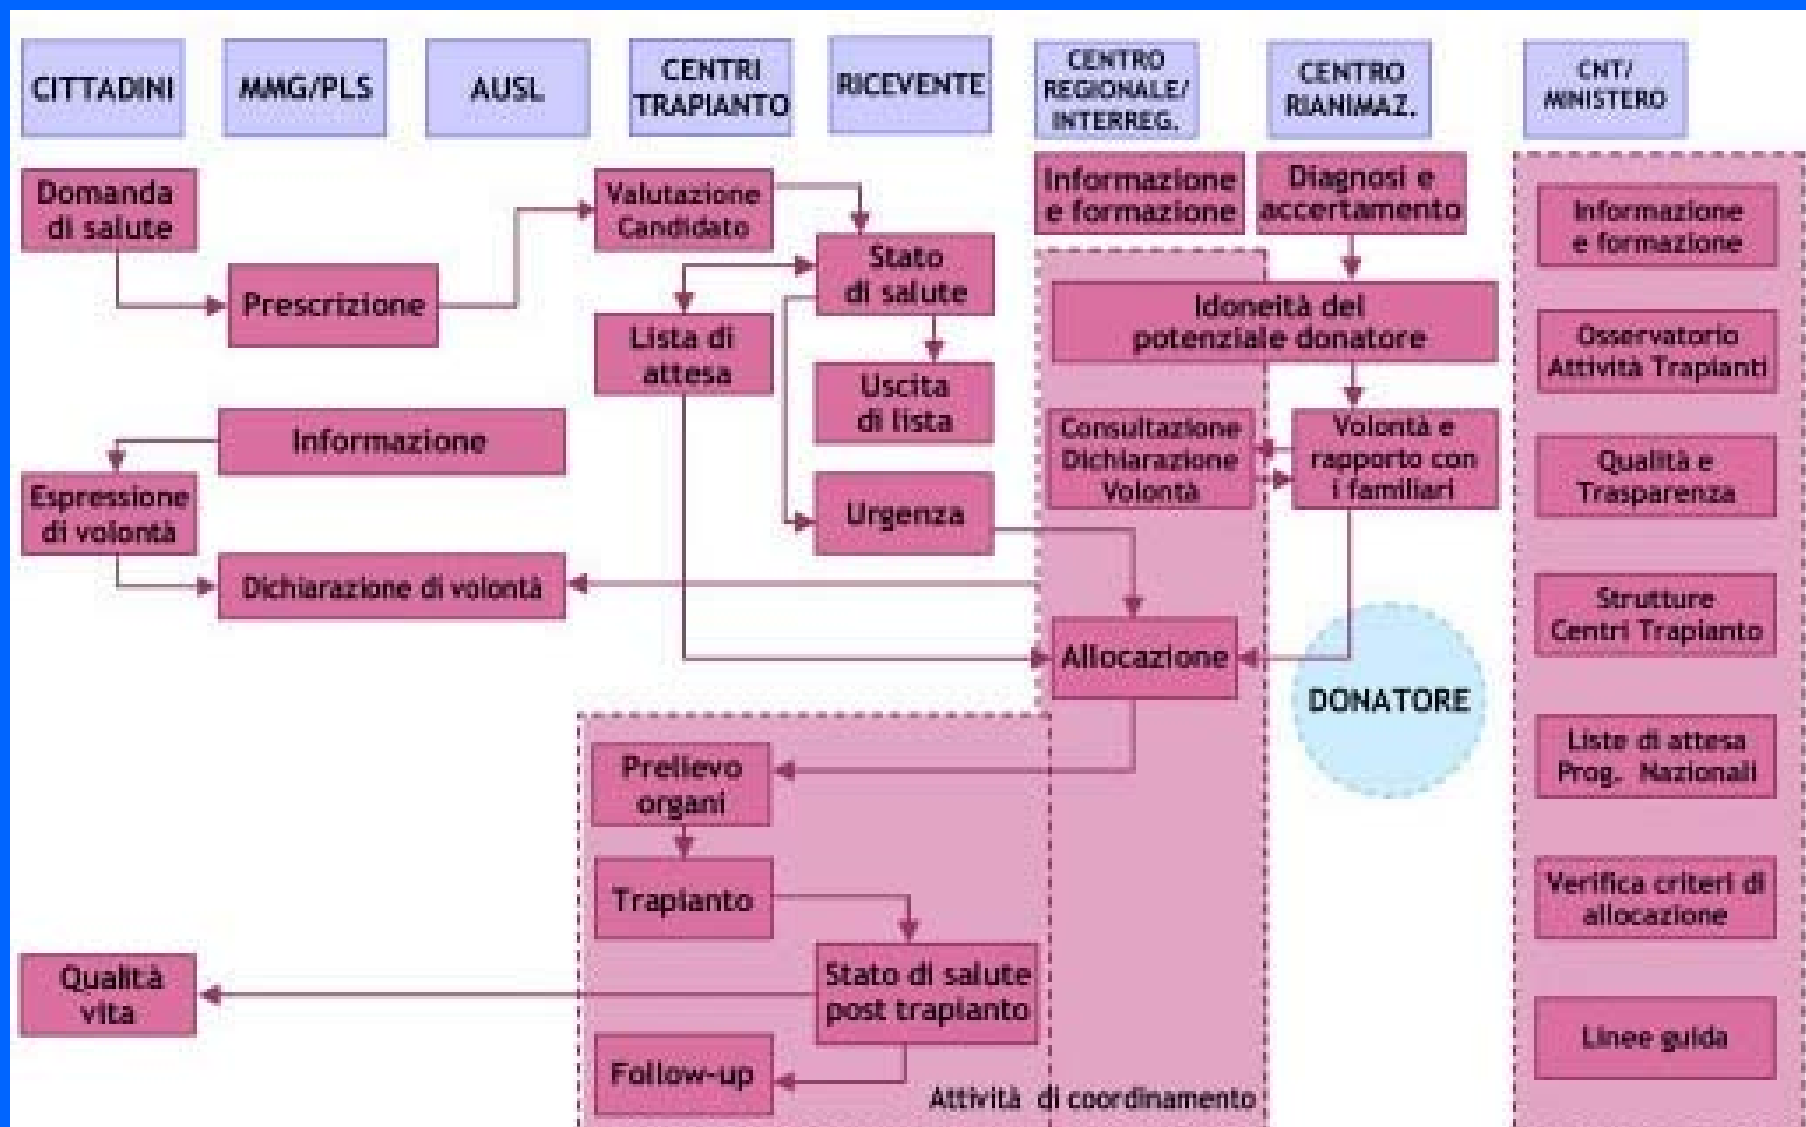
CITTADINI

MMG/PLS

AUSL

CENTRI TRAPIANTO

RICEVENTE

CENTRO REGIONALE/ INTERREG.

CENTRO RIANIMAZ.

CNT/ MINISTERO

Domanda di salute

Prescrizione

Valutazione Candidato

Stato di salute

Lista di attesa

Uscita di lista

Urgenza

Informazione

Espressione di volontà

Dichiarazione di volontà

Informazione e formazione

Diagnosi e accertamento

Idoneità del potenziale donatore

Consultazione Dichiarazione Volontà

Volontà e rapporto con i familiari

Allocazione

DONATORE

Prelievo organi

Trapianto

Stato di salute post trapianto

Qualità vita

Follow-up

Attività di coordinamento

Informazione e formazione

Osservatorio Attività Traplanti

Qualità e Trasparenza

Strutture Centri Trapianto

Liste di attesa Prog. Nazionali

Verifica criteri di allocazione

Linee guida